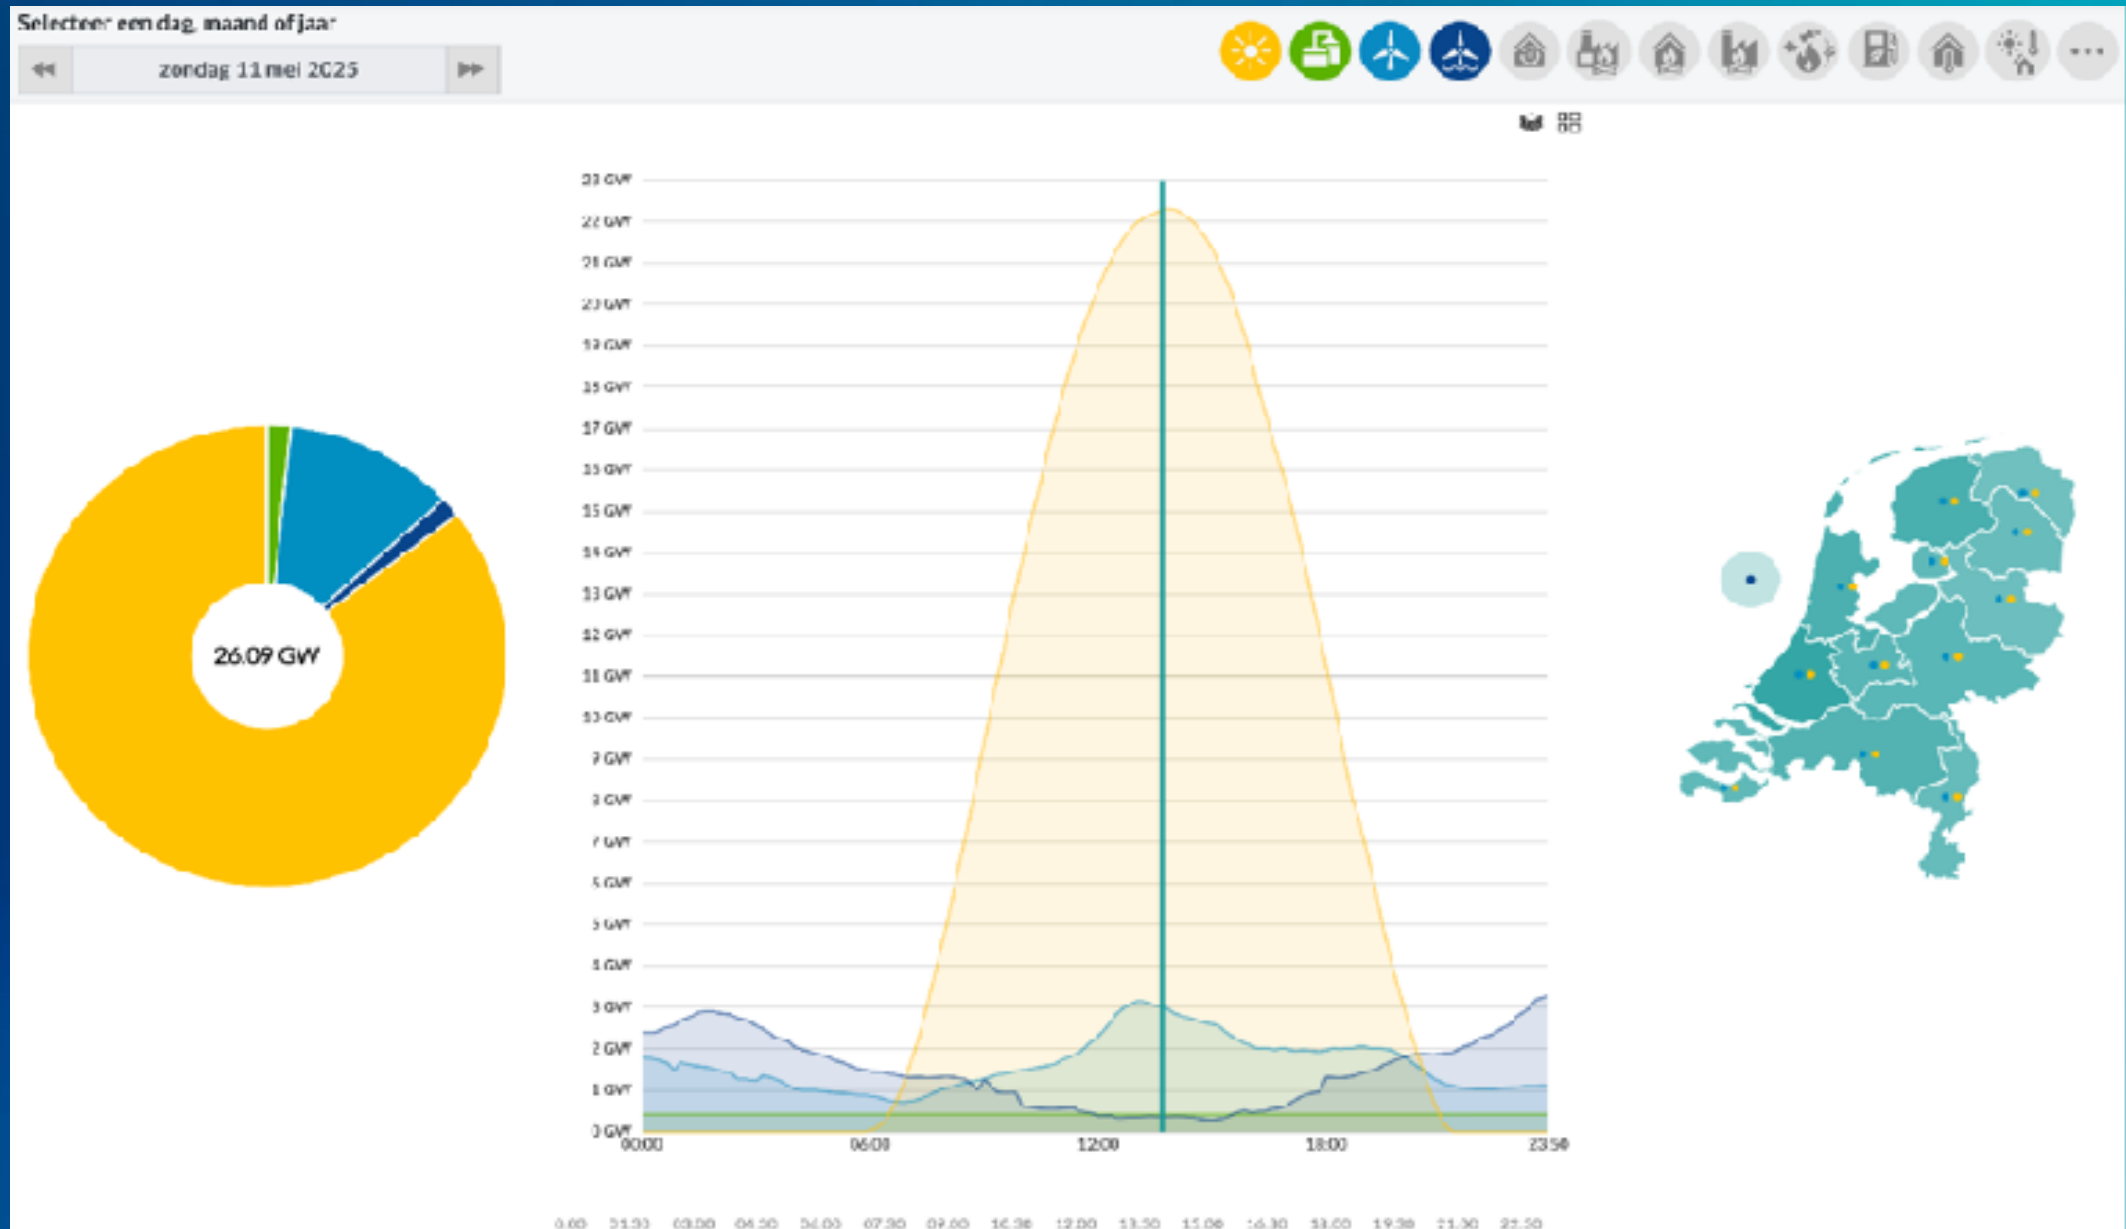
Selecteer een dag, maand of jaar

zondag 11 mei 2025

26.09 GW

23 GW
22 GW
21 GW
20 GW
19 GW
18 GW
17 GW
16 GW
15 GW
14 GW
13 GW
12 GW
11 GW
10 GW
9 GW
8 GW
7 GW
6 GW
5 GW
4 GW
3 GW
2 GW
1 GW
0 GW

00:00
06:00
12:00
18:00
23:50

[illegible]